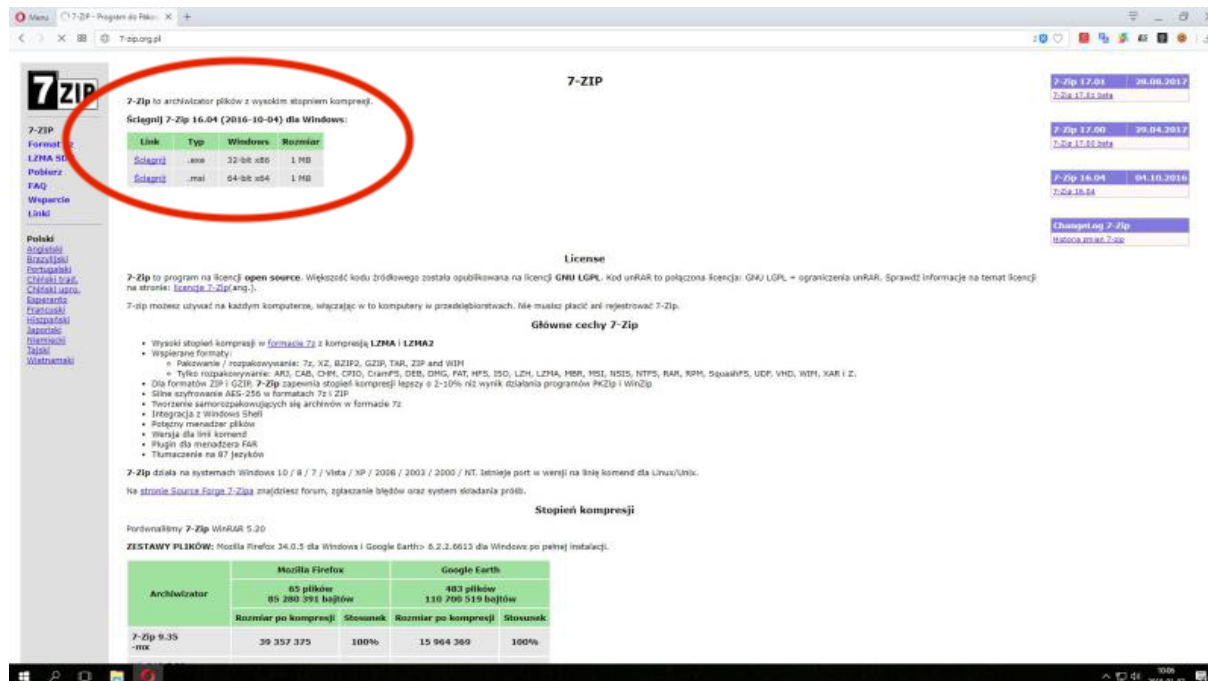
Menu 7-ZIP - Program do Pakow X +

7-zip.org.pl

7ZIP

7-ZIP
Format
LZMA SD
Pobierz
FAQ
Wsparcie
Linki

Polski
Angielski
Brazylijski
Portugalski
Chiński trad.
Chiński upro.
Esperanto
Francuski
Hiszpański
Japoński
Niemiecki
Tajski
Wietnamski

7-ZIP

7-Zip to archiwizator plików z wysokim stopniem kompresji.

Ściągnij 7-Zip 16.04 (2016-10-04) dla Windows:

| Link | Typ | Windows | Rozmiar |
|---|---|---|---|
| Ściągnij | .exe | 32-bit x86 | 1 MB |
| Ściągnij | .msi | 64-bit x64 | 1 MB |

7-Zip 17.01 28.08.2017
7-Zip 17.01 beta

7-Zip 17.00 29.04.2017
7-Zip 17.00 beta

7-Zip 16.04 04.10.2016
7-Zip 16.04

ChangeLog 7-Zip
Historia zmian 7-zip

License

7-Zip to program na licencji open source. Większość kodu źródłowego została opublikowana na licencji GNU LGPL. Kod unRAR to połączona licencja: GNU LGPL + ograniczenia unRAR. Sprawdź informacje na temat licencji na stronie: licencja 7-Zip(ang.).

7-zip możesz używać na każdym komputerze, włączając w to komputery w przedsiębiorstwach. Nie musisz płacić ani rejestrować 7-Zip.

Główne cechy 7-Zip

• Wysoki stopień kompresji w formacie 7z z kompresją LZMA i LZMA2
• Wspierane formaty:
  ◦ Pakowanie / rozpakowywanie: 7z, XZ, BZIP2, GZIP, TAR, ZIP and WIM
  ◦ Tylko rozpakowywanie: ARJ, CAB, CHM, CPIO, CramFS, DEB, DMG, FAT, HFS, ISO, LZH, LZMA, MBR, MSI, NSIS, NTFS, RAR, RPM, SquashFS, UDF, VHD, WIM, XAR i Z.
• Dla formatów ZIP i GZIP, 7-Zip zapewnia stopień kompresji lepszy o 2-10% niż wynik działania programów PKZip i WinZip
• Silne szyfrowanie AES-256 w formatach 7z i ZIP
• Tworzenie samorozpakowujących się archiwów w formacie 7z
• Integracja z Windows Shell
• Potężny menadżer plików
• Wersja dla linii komend
• Plugin dla menadżera FAR
• Tłumaczenie na 87 języków

7-Zip działa na systemach Windows 10 / 8 / 7 / Vista / XP / 2008 / 2003 / 2000 / NT. Istnieje port w wersji na linię komend dla Linux/Unix.

Na stronie Source Forge 7-Zipa znajdziesz forum, zgłaszanie błędów oraz system składania próśb.

Stopień kompresji

Porównaliśmy 7-Zip WinRAR 5.20

ZESTAWY PLIKÓW: Mozilla Firefox 34.0.5 dla Windows i Google Earth 6.2.2.6613 dla Windows po pełnej instalacji.

| Archiwizator | Mozilla Firefox 65 plików 85 280 391 bajtów | | Google Earth 483 plików 110 700 519 bajtów | |
|---|---|---|---|---|
| | Rozmiar po kompresji | Stosunek | Rozmiar po kompresji | Stosunek |
| 7-Zip 9.35 -mx | 39 357 375 | 100% | 15 964 369 | 100% |

10:09